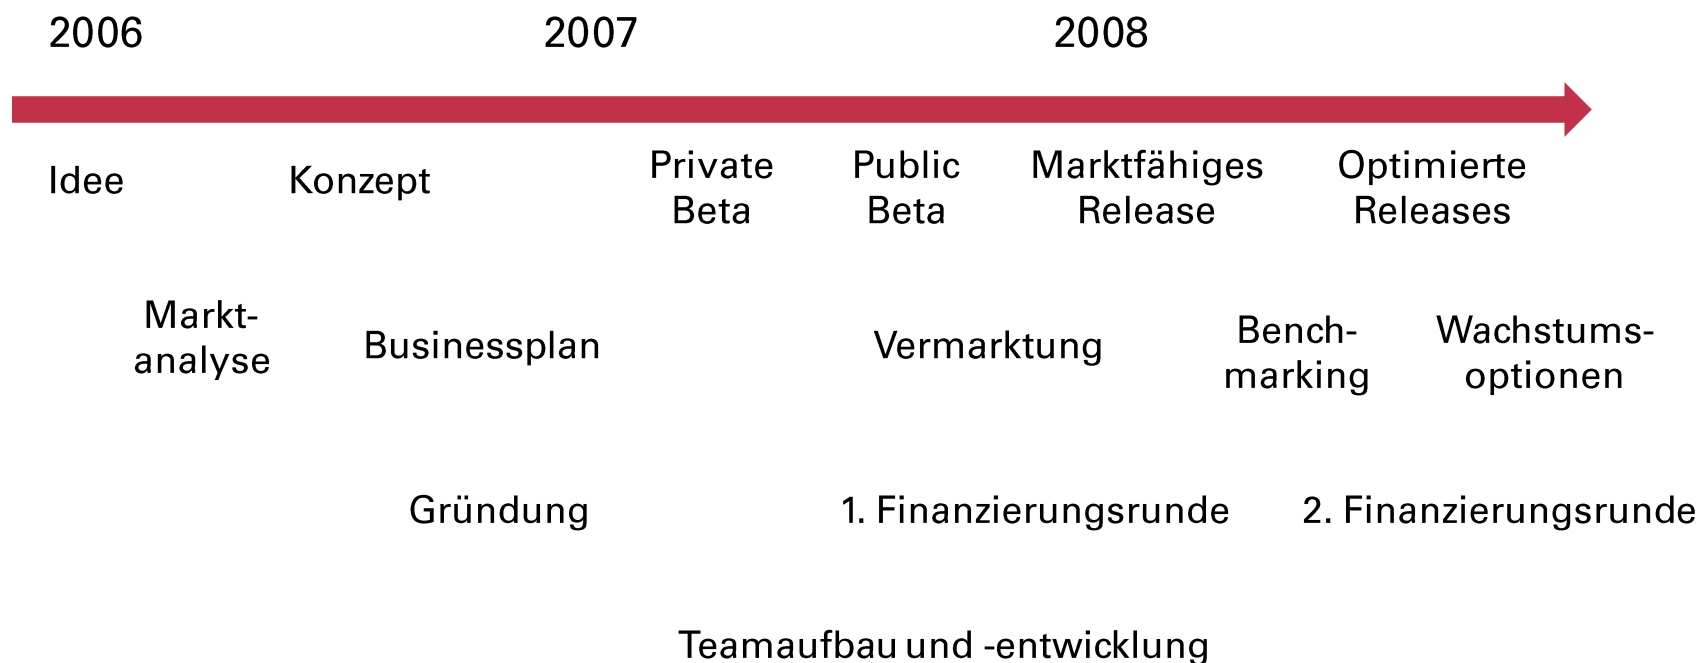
2006 2007 2008

Idee Konzept Private Beta Public Beta Marktfähiges Release Optimierte Releases

Marktanalyse Businessplan Vermarktung Benchmarking Wachstumsoptionen

Gründung 1. Finanzierungsrunde 2. Finanzierungsrunde

Teamaufbau und -entwicklung